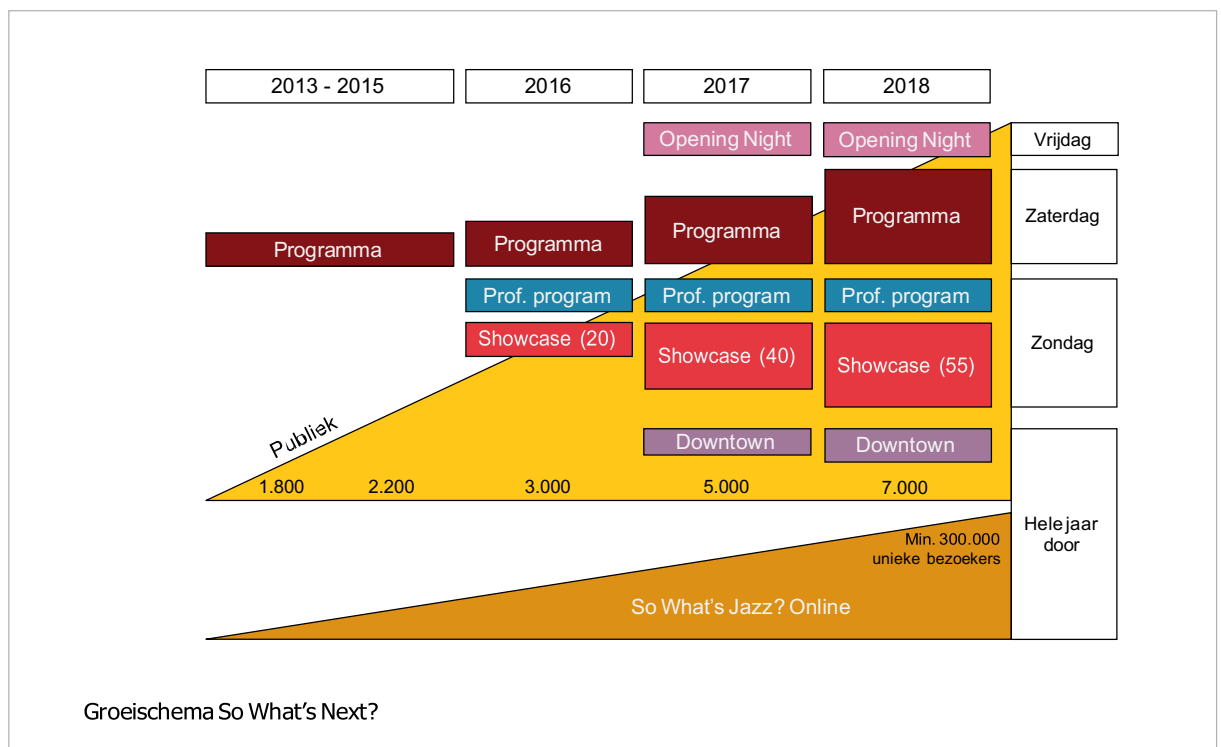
2013 - 2015
2016
2017
2018

Opening Night
Opening Night
Vrijdag

Programma
Programma
Programma
Programma
Zaterdag

Prof. program
Prof. program
Prof. program

Showcase (20)
Showcase (40)
Showcase (55)
Zondag

Downtown
Downtown

Publiek
1.800
2.200
3.000
5.000
7.000

Hele jaar door

Min. 300.000 unieke bezoekers

So What's Jazz? Online

Groeischema So What's Next?